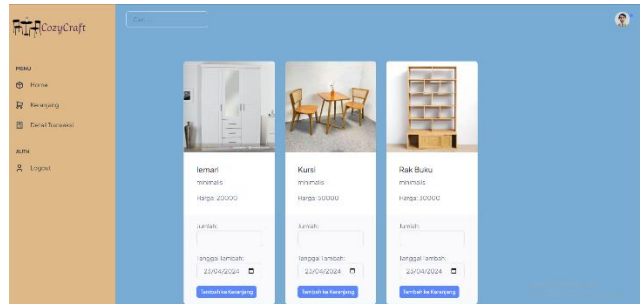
CozyCraft

Cari...

MENU
Home
Keranjang
Detail Transaksi

AUTH
Logout

lemari
minimalis
Harga: 20000
Jumlah:
Tanggal Tambah:
23/04/2024
Tambah ke Keranjang

Kursi
minimalis
Harga: 50000
Jumlah:
Tanggal Tambah:
23/04/2024
Tambah ke Keranjang

Rak Buku
minimalis
Harga: 30000
Jumlah:
Tanggal Tambah:
23/04/2024
Tambah ke Keranjang